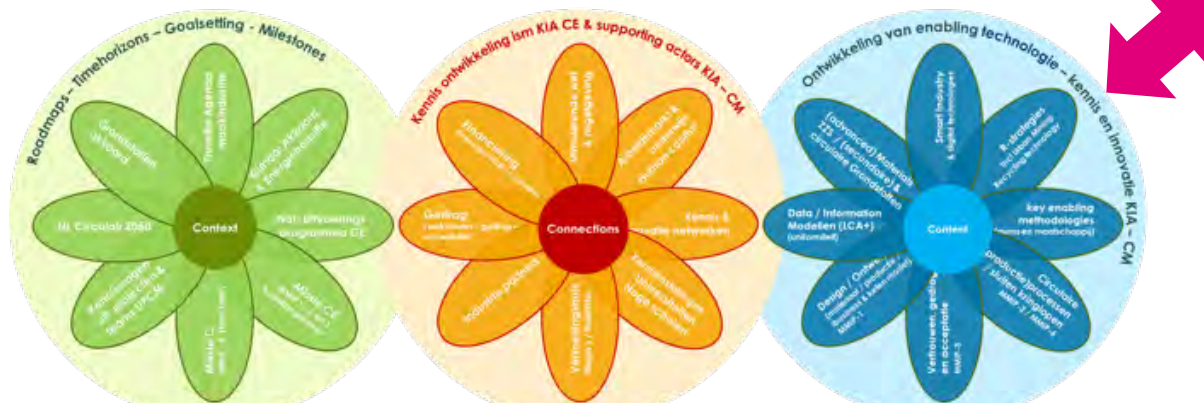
Roadmaps – Timehorizons – Goalsetting – Milestones

Grondstoffen akkoord

Transitie Agenda maakindustrie

Europa Akkoord & Energietransitie

NL Circulair 2050

Context

Nat. Uitvoerings programma CE

Beleidsagenda uit ministeries & teams UPCM

Missie CE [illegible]

Missie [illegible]

Kennis ontwikkeling ism KIA CE & supporting actors KIA – CM

Financiering

Onderwijs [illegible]

Arbeidsmarkt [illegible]

Gedrag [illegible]

Connections

Kennis & Innovatie netwerken

Industrie partners

Verdienmodellen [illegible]

Samenwerking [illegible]

Ontwikkeling van enabling technologie – kennis en innovatie KIA – CM

(advanced) Materials 2ZS (secundaire) & circulaire Grondstoffen

Smart industry & digital technologies

R-strategies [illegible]

Data / Information Modellen (LCA+) (unlimited)

Content

key enabling methodologies (mens en maatschappij)

Design / Ontwerp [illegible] MMIP-1

Vertrouwen, gedrag en acceptatie MMIP-5

(product) processen / sluiten kringlopen MMIP-3 / MMIP-4

Circulaire